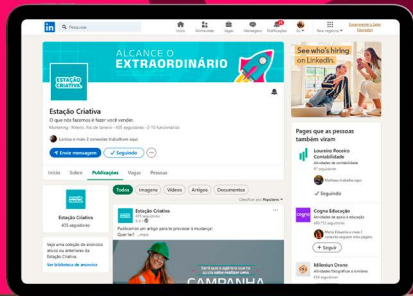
in Pesquisar

Início Minha rede Vagas Mensagens Notificações Eu Para negócios Experimente o Sales Navigator

ALCANCE O EXTRAORDINÁRIO

ESTAÇÃO CRIATIVA

Estação Criativa
O que nós fazemos é fazer você vender.
Marketing · Niterói, Rio de Janeiro · 405 seguidores · 2-10 funcionários

Larissa e mais 2 conexões trabalham aqui

+ Enviar mensagem ✓ Seguindo ···

Início Sobre Publicações Vagas Pessoas

ESTAÇÃO CRIATIVA
Estação Criativa
405 seguidores

Veja anúncios ativos desta Estação Criativa
Ver biblioteca de anúncios

Todos Imagens Vídeos Artigos Documentos

Classificar por: Recentes

Estação Criativa
405 seguidores
5 d ·

Publicamos um artigo para te provocar à mudança!
Quer ler?... mais

CAMPANHA

See who's hiring on LinkedIn.

Pages que as pessoas também viram

Lourenço Roseiro Contabilidade
Atividades de contabilidade
47 seguidores
✓ Seguindo

Cogna Educação
Atividades de apoio à educação
178.192 seguidores
+ Seguir

Millenium Drone
Atividades fotográficas e similares
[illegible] seguidores